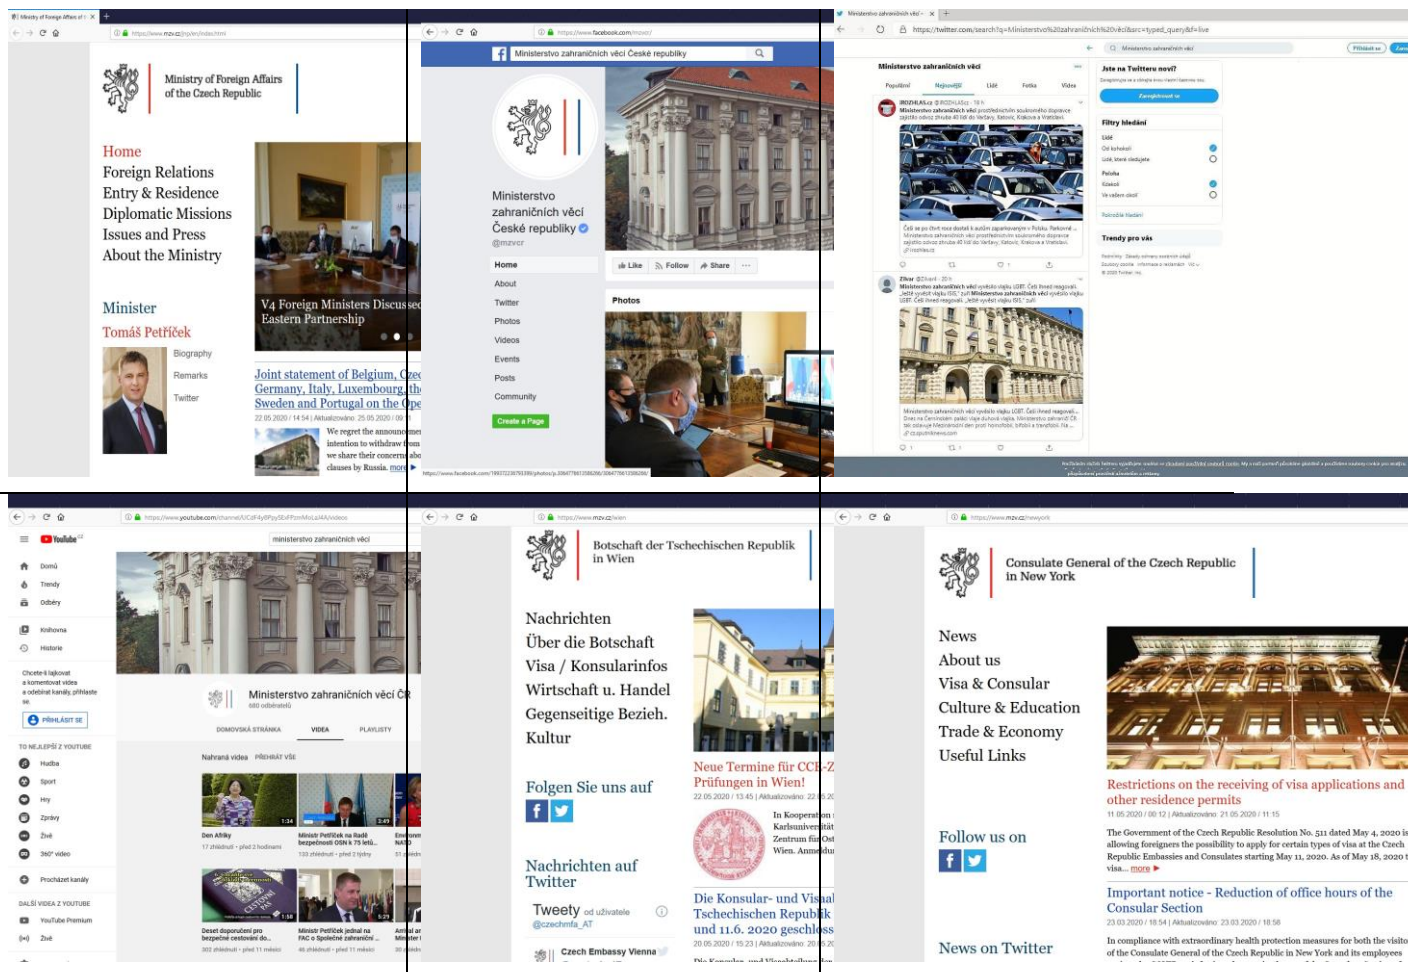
Ministry of Foreign Affairs
of the Czech Republic

Home
Foreign Relations
Entry & Residence
Diplomatic Missions
Issues and Press
About the Ministry

Minister
Tomáš Petříček
Biography
Remarks
Twitter

V4 Foreign Ministers Discussed Eastern Partnership

Joint statement of Belgium, Czech Republic, Germany, Italy, Luxembourg, the Sweden and Portugal on the Op
22.05.2020 / 14:54 | Aktualizováno: 25.05.2020 / 09
We regret the announce intention to withdraw from we share their concerns clauses by Russia. more

Ministerstvo zahraničních věcí České republiky
Ministerstvo zahraničních věcí České republiky
@mzvcr
Home
About
Twitter
Photos
Videos
Events
Posts
Community
Create a Page
Like
Follow
Share
Photos

Ministerstvo zahraničních věcí
Populární
Nejnovější
Lidé
Fotky
Videa
Jste na Twitteru noví?
Zaregistrovat se
Filtry hledání
Lidé
Od kohokoli
Lidé, které sledujete
Poloha
Kdekoli
Ve vašem okolí
Pokročilé hledání
Trendy pro vás

YouTube
Domů
Trendy
Odběry
Knihovna
Historie
PŘIHLÁSIT SE
ministerstvo zahraničních věcí
Ministerstvo zahraničních věcí ČR
680 odběratelů
DOMOVSKÁ STRÁNKA
VIDEA
PLAYLISTY
TO NEJLEPŠÍ Z YOUTUBE
Hudba
Sport
Hry
Zprávy
Živě
360° video
Procházet kanály
DALŠÍ VIDEA Z YOUTUBE
YouTube Premium
Živě
Nahraná videa PŘEHRÁT VŠE
Den Afriky
Ministr Petříček na Radě bezpečnosti OSN k 75 letů...
Deset doporučení pro bezpečné cestování do...
Ministr Petříček jednal na FAC o Společné zahraniční ...

Botschaft der Tschechischen Republik in Wien
Nachrichten
Über die Botschaft
Visa / Konsularinfos
Wirtschaft u. Handel
Gegenseitige Bezieh.
Kultur
Folgen Sie uns auf
Nachrichten auf Twitter
Tweety od uživatele @czechmfa_AT
Czech Embassy Vienna
Neue Termine für CCE-Z Prüfungen in Wien!
22.05.2020 / 13:45 | Aktualizováno: 22.05.20
In Kooperation Karlsuniversität Zentrum für Ost Wien. Anmeldu
Die Konsular- und Visa Tschechischen Republik und 11.6. 2020 geschloss
20.05.2020 / 15:23 | Aktualizováno: 20.05.20

Consulate General of the Czech Republic in New York
News
About us
Visa & Consular
Culture & Education
Trade & Economy
Useful Links
Follow us on
News on Twitter
Restrictions on the receiving of visa applications and other residence permits
11.05.2020 / 00:12 | Aktualizováno: 21.05.2020 / 11:15
The Government of the Czech Republic Resolution No. 511 dated May 4, 2020 is allowing foreigners the possibility to apply for certain types of visa at the Czech Republic Embassies and Consulates starting May 11, 2020. As of May 18, 2020 t visa... more
Important notice - Reduction of office hours of the Consular Section
23.03.2020 / 18:54 | Aktualizováno: 23.03.2020 / 18:58
In compliance with extraordinary health protection measures for both the visito of the Consulate General of the Czech Republic in New York and its employees